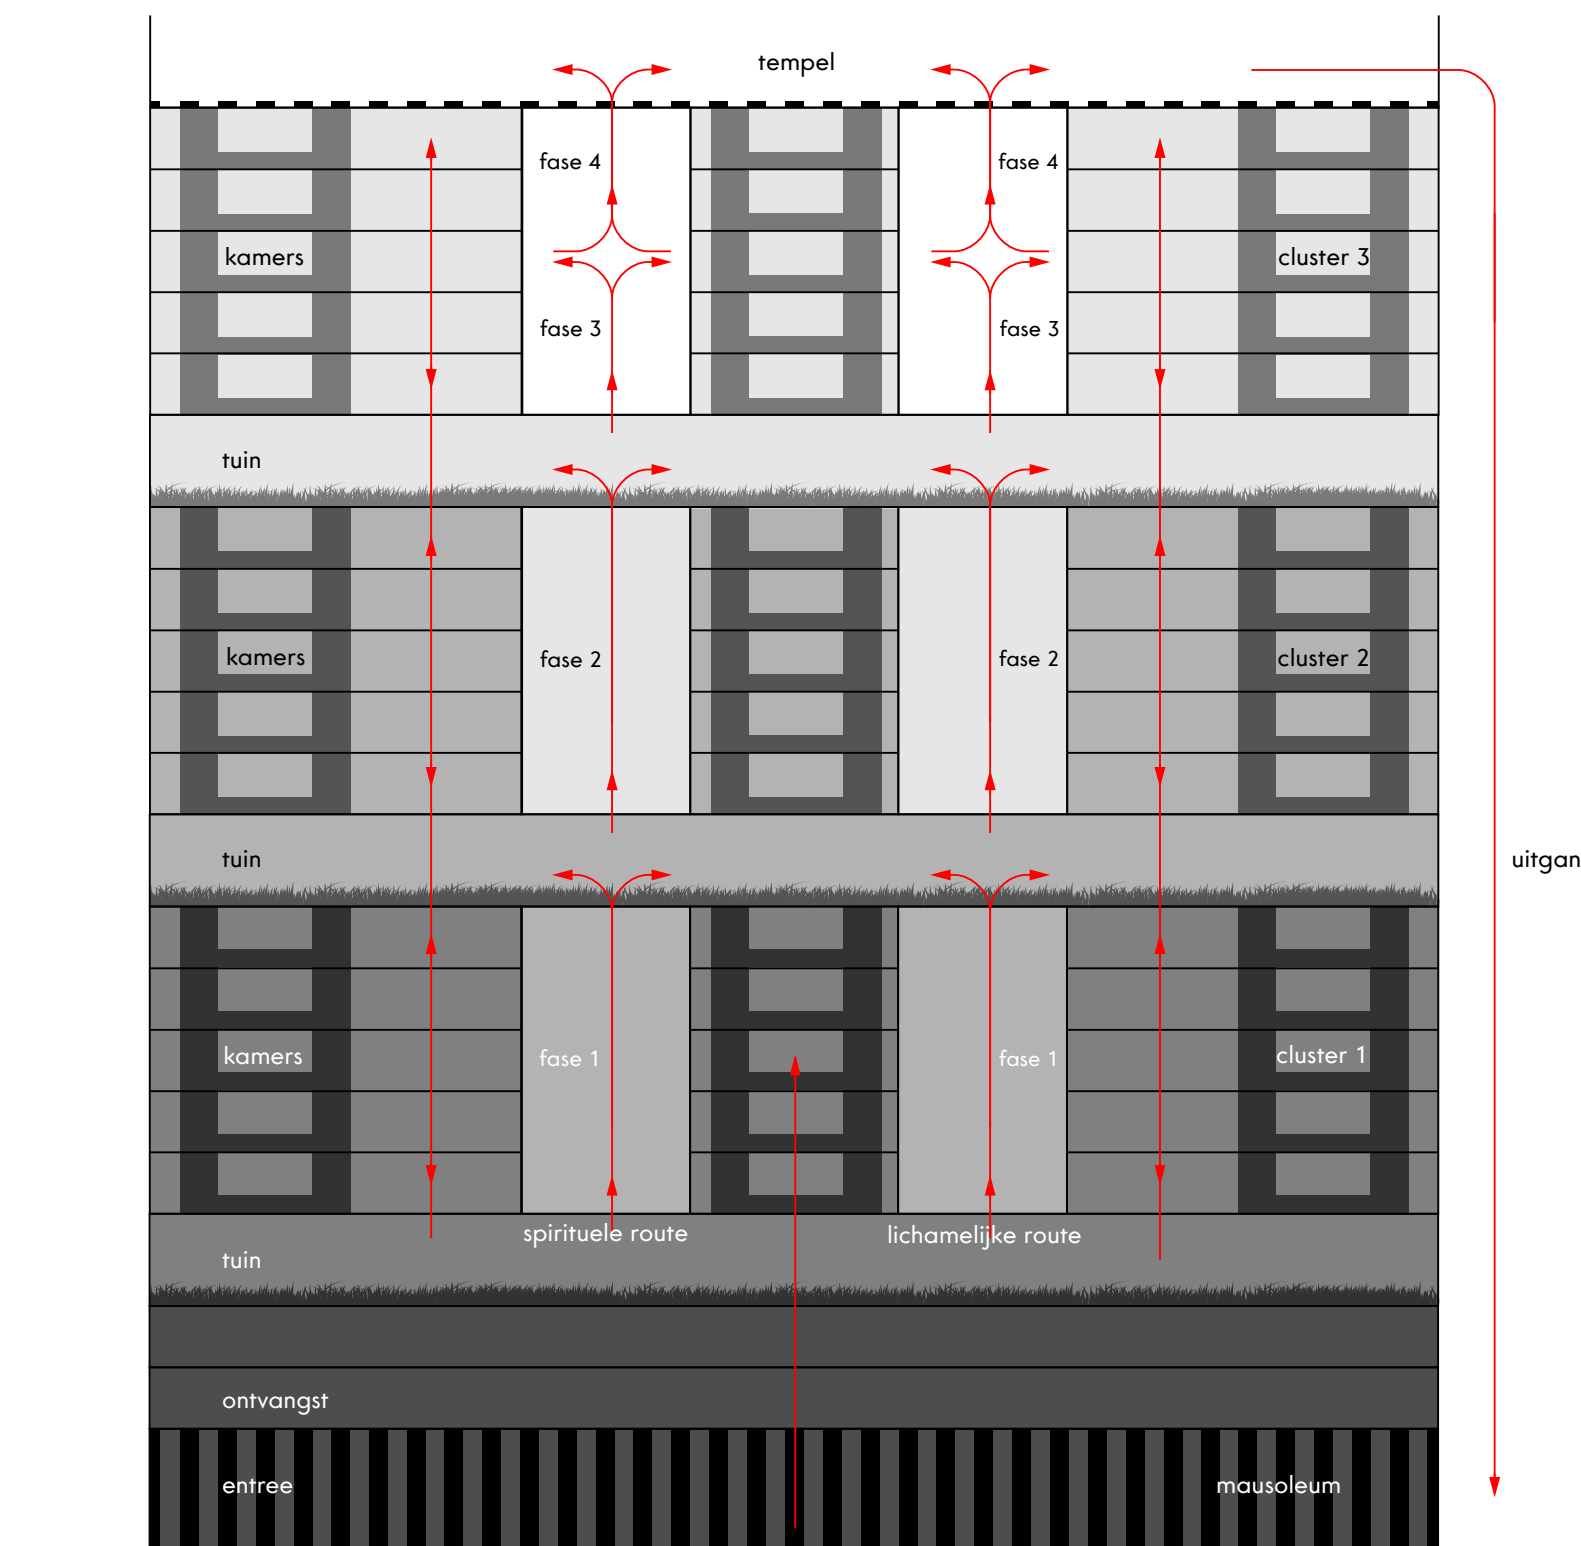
tempel

fase 4
fase 4

kamers
cluster 3

fase 3
fase 3

tuin

kamers
fase 2
fase 2
cluster 2

tuin

uitgan

kamers
fase 1
fase 1
cluster 1

spirituele route
lichamelijke route
tuin

ontvangst

entree
mausoleum